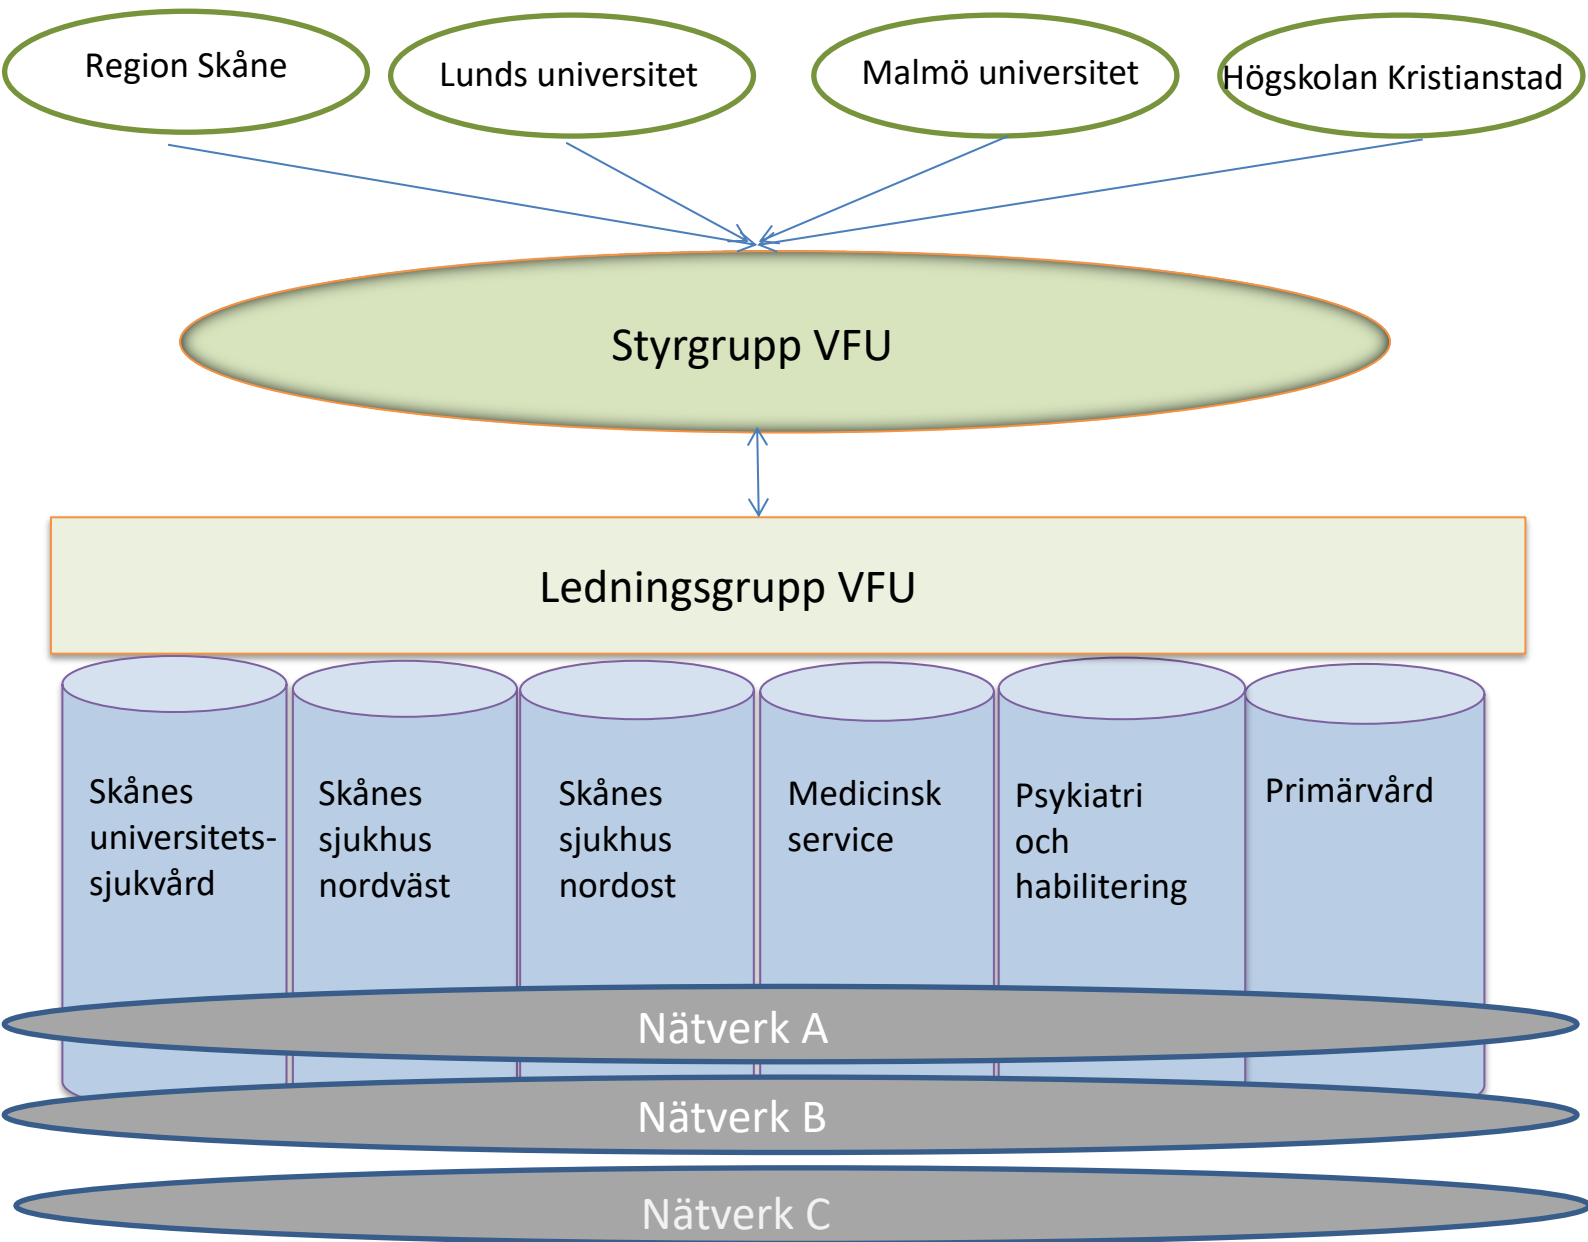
Region Skåne

Lunds universitet

Malmö universitet

Högskolan Kristianstad

Styrgrupp VFU

Ledningsgrupp VFU

Skånes universitets-sjukvård

Skånes sjukhus nordväst

Skånes sjukhus nordost

Medicinsk service

Psykiatri och habilitering

Primärvård

Nätverk A

Nätverk B

Nätverk C